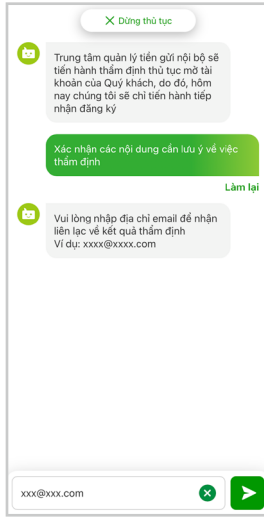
✕ Dừng thủ tục

Trung tâm quản lý tiền gửi nội bộ sẽ tiến hành thẩm định thủ tục mở tài khoản của Quý khách, do đó, hôm nay chúng tôi sẽ chỉ tiến hành tiếp nhận đăng ký

Xác nhận các nội dung cần lưu ý về việc thẩm định

Làm lại

Vui lòng nhập địa chỉ email để nhận liên lạc về kết quả thẩm định
Ví dụ: xxxx@xxxx.com

xxx@xxx.com